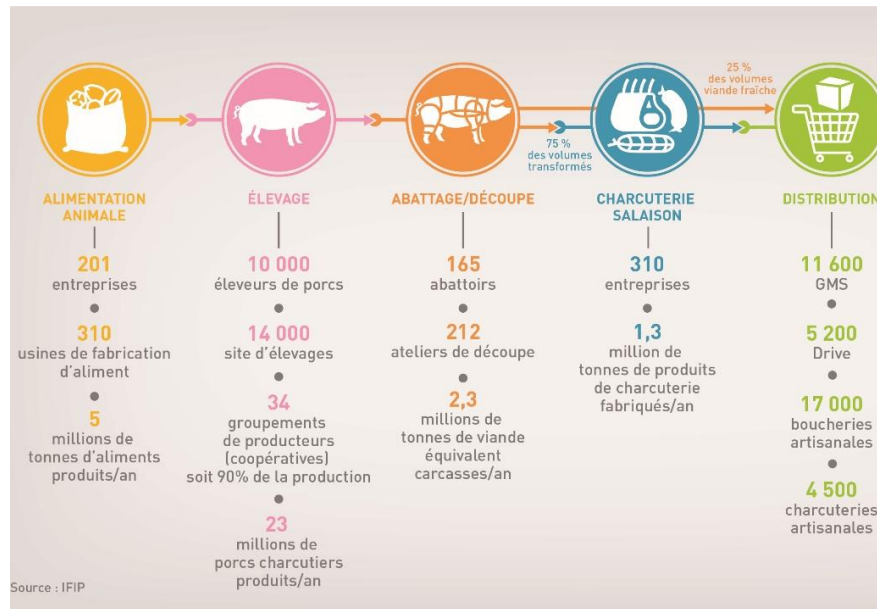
25 %
des volumes
viande fraîche

75 %
des volumes
transformés

ALIMENTATION ANIMALE

201
entreprises

310
usines de fabrication d'aliment

5
millions de tonnes d'aliments produits/an

ÉLEVAGE

10 000
éleveurs de porcs

14 000
site d'élevages

34
groupements de producteurs (coopératives) soit 90% de la production

23
millions de porcs charcutiers produits/an

ABATTAGE/DÉCOUPE

165
abattoirs

212
ateliers de découpe

2,3
millions de tonnes de viande équivalent carcasses/an

CHARCUTERIE SALAISON

310
entreprises

1,3
million de tonnes de produits de charcuterie fabriqués/an

DISTRIBUTION

11 600
GMS

5 200
Drive

17 000
boucheries artisanales

4 500
charcuteries artisanales

Source : IFIP